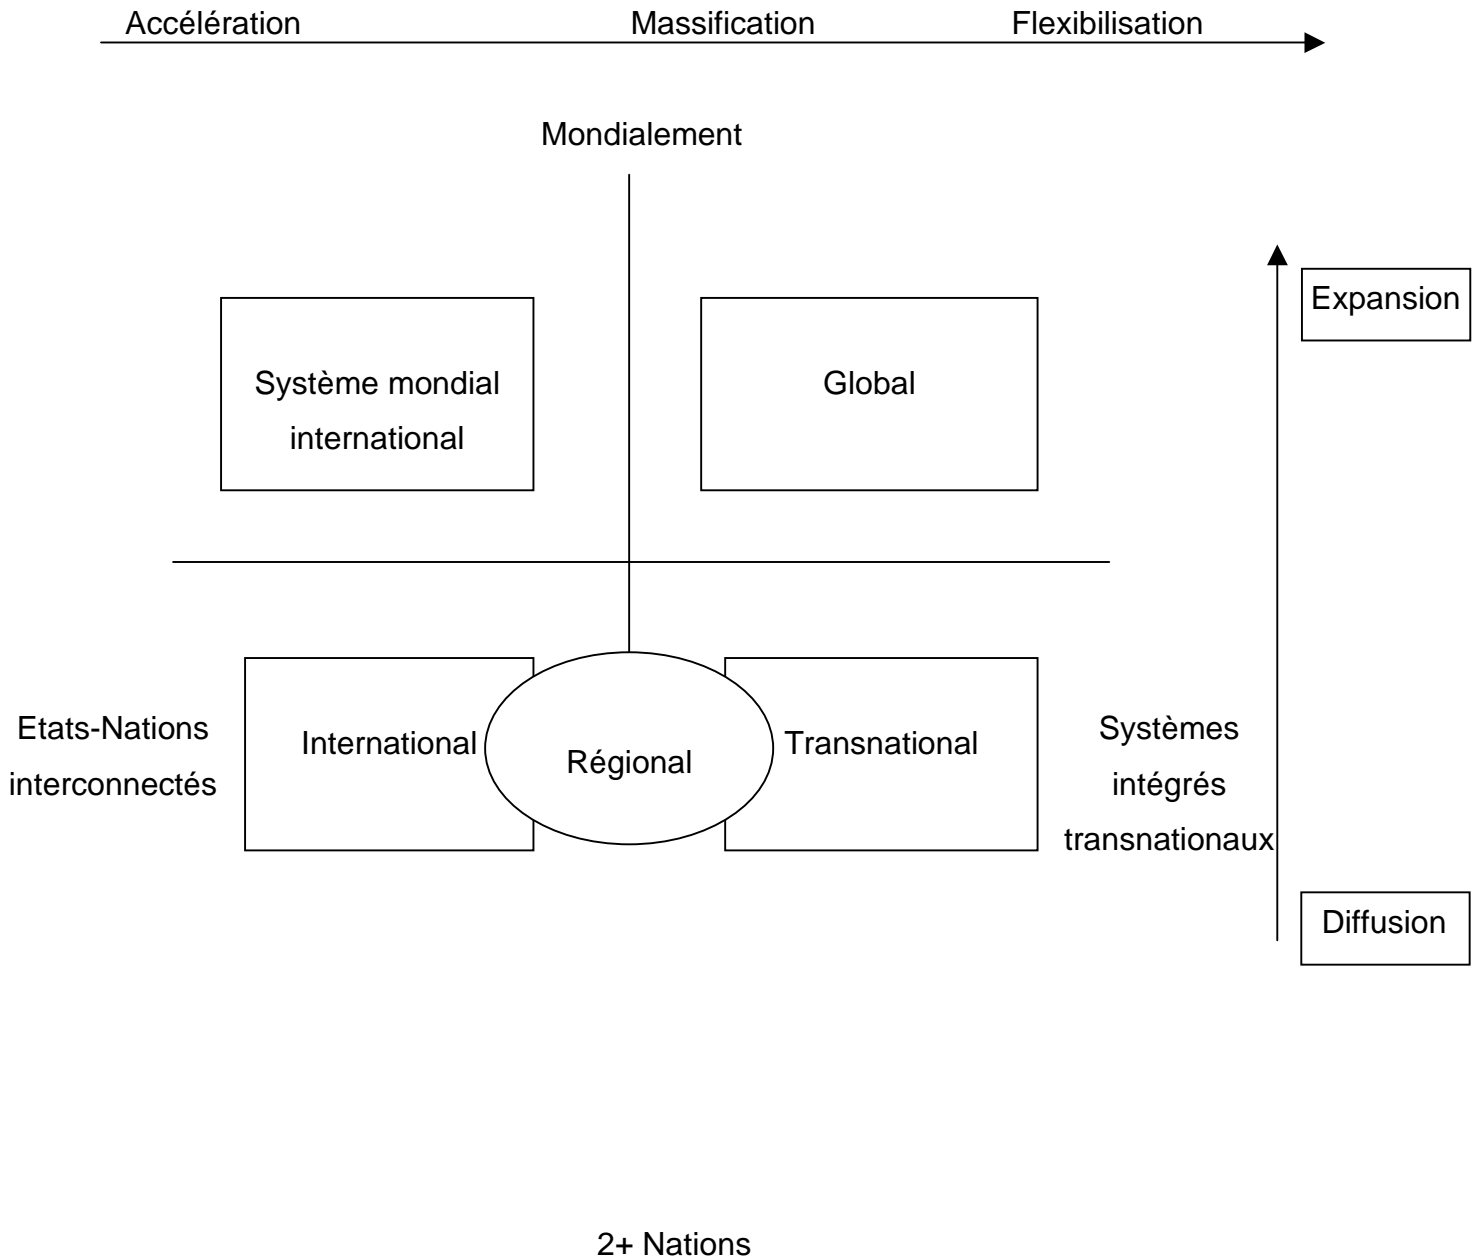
Accélération Massification Flexibilisation

Mondialement

Expansion

Système mondial international

Global

Etats-Nations interconnectés

International

Régional

Transnational

Systèmes intégrés transnationaux

Diffusion

2+ Nations